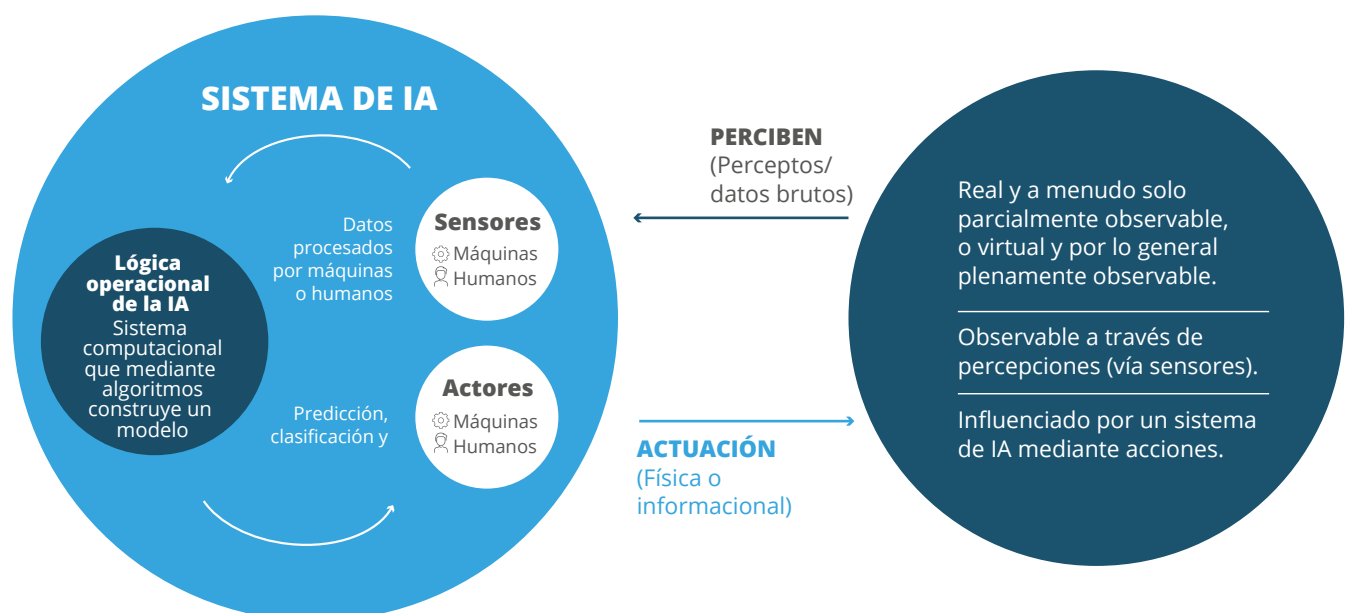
SISTEMA DE IA

Lógica operacional de la IA
Sistema computacional que mediante algoritmos construye un modelo

Datos procesados por máquinas o humanos

Sensores
Máquinas
Humanos

Predicción, clasificación y

Actores
Máquinas
Humanos

PERCIBEN
(Perceptos/ datos brutos)

ACTUACIÓN
(Física o informacional)

Real y a menudo solo parcialmente observable, o virtual y por lo general plenamente observable.

Observable a través de percepciones (vía sensores).

Influenciado por un sistema de IA mediante acciones.